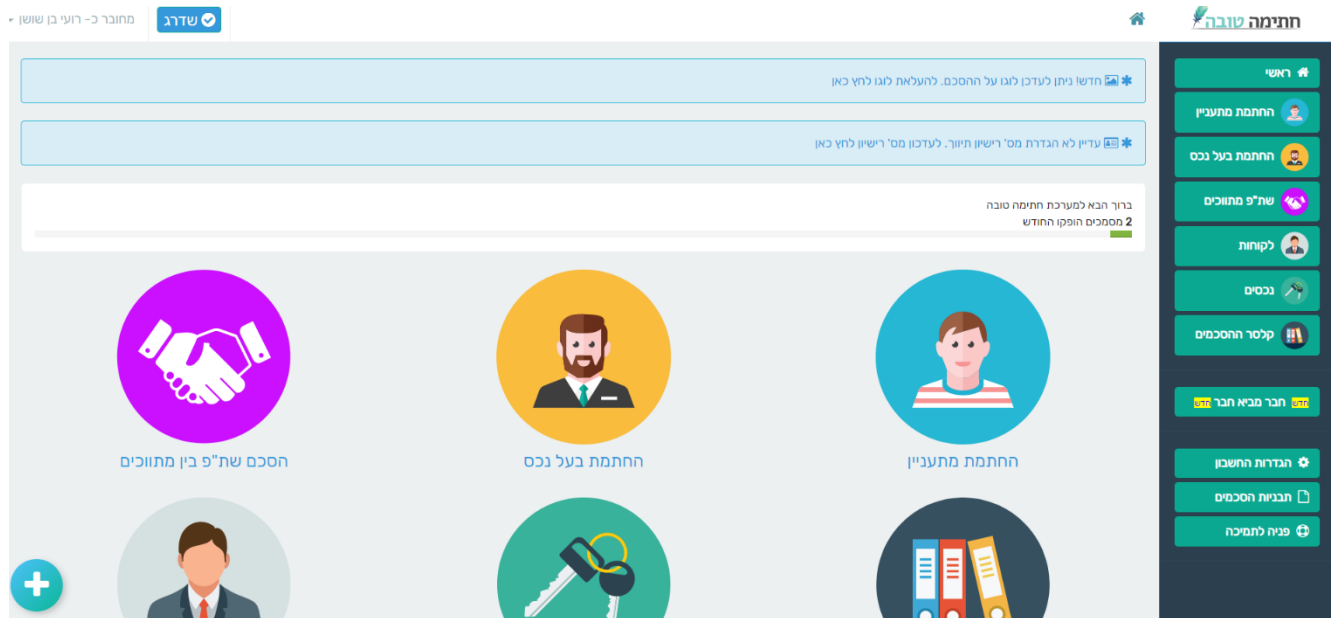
חתימה טובה

שדרג

מחובר כ- רועי בן שושן

ראשי
החתמת מתעניין
החתמת בעל נכס
שת"פ מתווכים
לקוחות
נכסים
קלסר ההסכמים

חדש חבר מביא חבר חדש

הגדרות החשבון
תבניות הסכמים
פניה לתמיכה

חדש! ניתן לעדכן לוגו על ההסכם. להעלאת לוגו לחץ כאן

עדיין לא הגדרת מס' רישיון תיווך. לעדכון מס' רישיון לחץ כאן

ברוך הבא למערכת חתימה טובה
2 מסמכים הופקו החודש

החתמת מתעניין
החתמת בעל נכס
הסכם שת"פ בין מתווכים